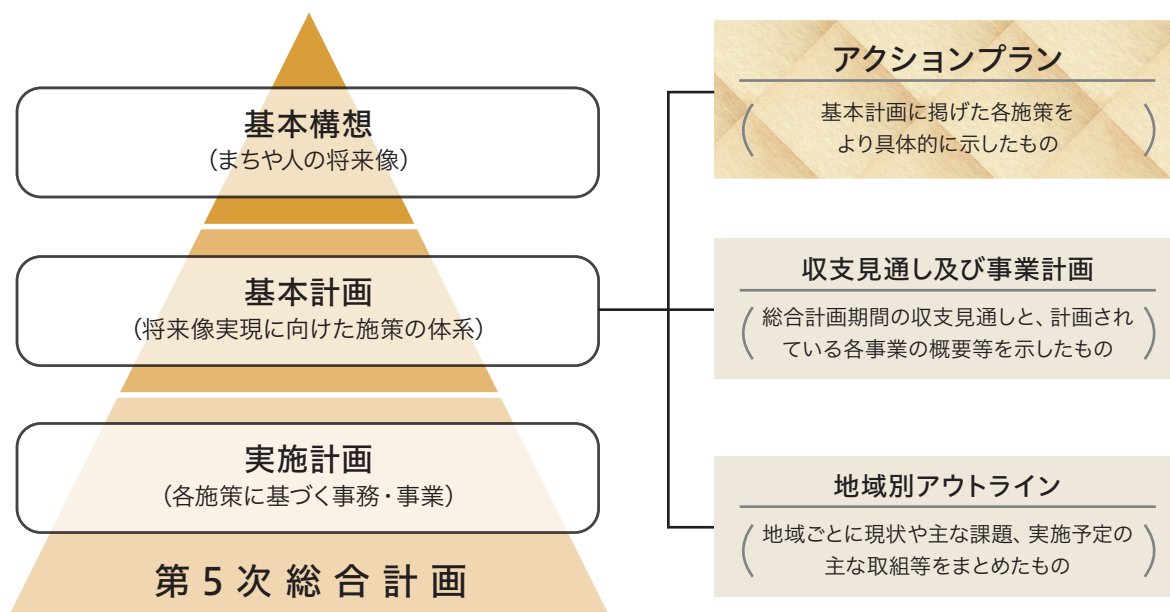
基本構想
(まちや人の将来像)

基本計画
(将来像実現に向けた施策の体系)

実施計画
(各施策に基づく事務・事業)

第５次総合計画

アクションプラン
基本計画に掲げた各施策をより具体的に示したもの

収支見通し及び事業計画
総合計画期間の収支見通しと、計画されている各事業の概要等を示したもの

地域別アウトライン
地域ごとに現状や主な課題、実施予定の主な取組等をまとめたもの